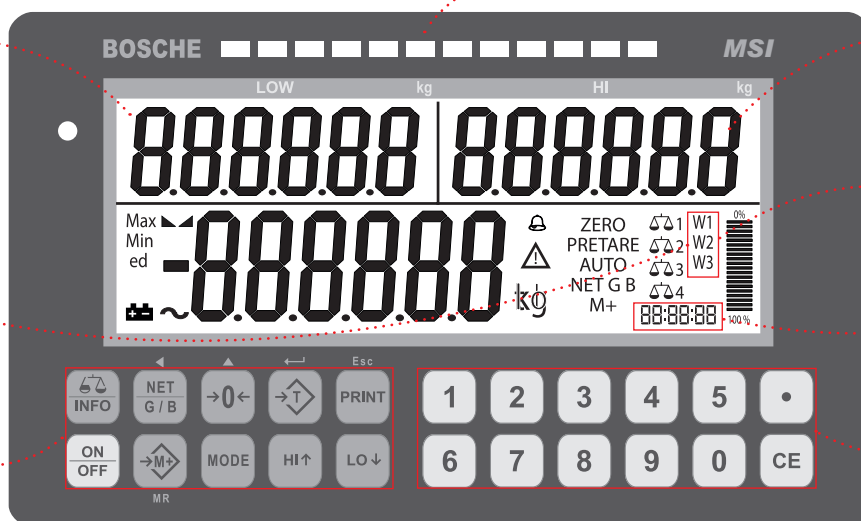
BOSCHE

MSI

LOW kg HI kg

888888 888888

Max
Min
ed

-888888

kg

ZERO
PRETARE
AUTO
NET G B
M+

1
2
3
4

W1
W2
W3

0%

100%

88:88:88

◀ ▲ ↵ Esc

INFO

NET G / B

→0←

→T

PRINT

ON OFF

→M+

MR

MODE

HI↑

LO↓

1 2 3 4 5 •

6 7 8 9 0 CE